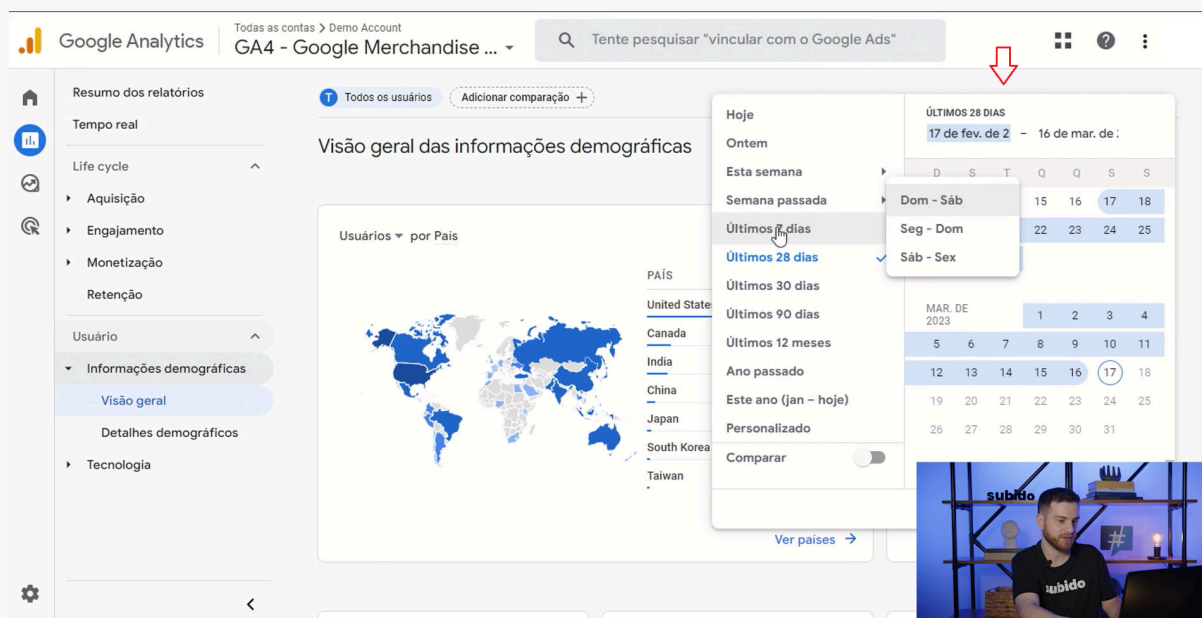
Google Analytics
Todas as contas > Demo Account
GA4 - Google Merchandise ...
Tente pesquisar "vincular com o Google Ads"

Resumo dos relatórios
Tempo real
Life cycle
Aquisição
Engajamento
Monetização
Retenção
Usuário
Informações demográficas
Visão geral
Detalhes demográficos
Tecnologia

Todos os usuários
Adicionar comparação +

Visão geral das informações demográficas

Usuários ▾ por País

PAÍS
United States
Canada
India
China
Japan
South Korea
Taiwan

Ver países →

Hoje
Ontem
Esta semana
Semana passada
Últimos 7 dias
Últimos 28 dias
Últimos 30 dias
Últimos 90 dias
Últimos 12 meses
Ano passado
Este ano (jan – hoje)
Personalizado
Comparar

Dom - Sáb
Seg - Dom
Sáb - Sex

ÚLTIMOS 28 DIAS
17 de fev. de 2 – 16 de mar. de 2

D S T Q Q S S
15 16 17 18
22 23 24 25

MAR. DE 2023
1 2 3 4
5 6 7 8 9 10 11
12 13 14 15 16 17 18
19 20 21 22 23 24 25
26 27 28 29 30 31

subido
subido